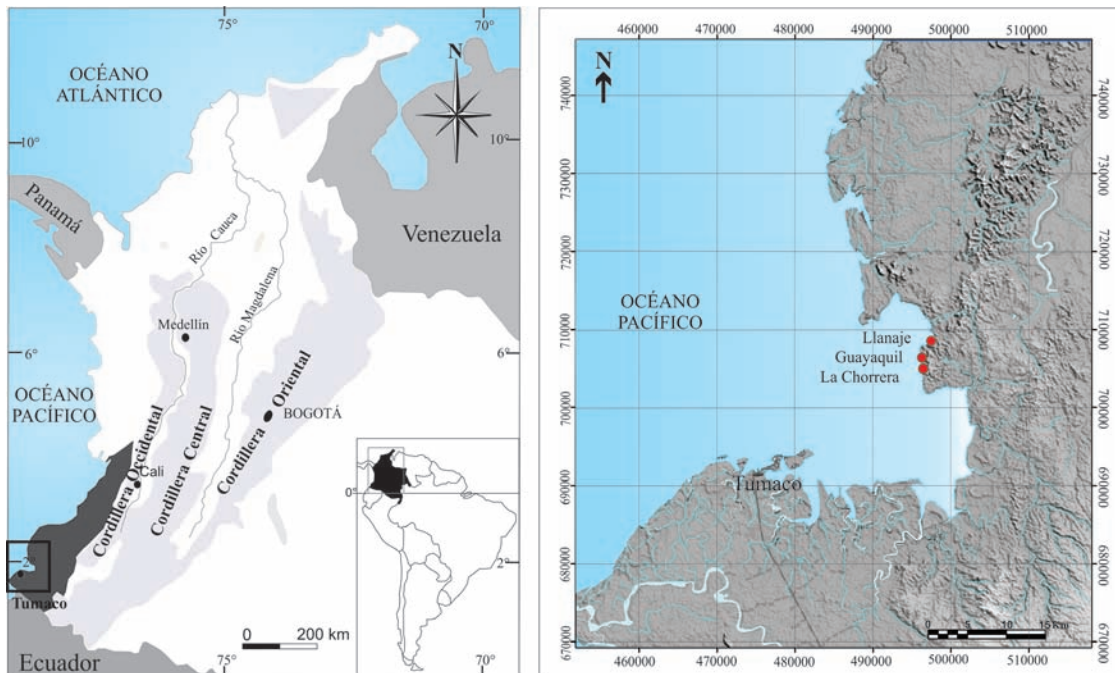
75°
70°
OCÉANO ATLÁNTICO
N
10°
10°
Panamá
Venezuela
Río Cauca
Río Magdalena
Medellín
6°
6°
OCÉANO PACÍFICO
Cordillera Occidental
Cordillera Central
Cordillera Oriental
BOGOTÁ
Cali
0°
2
2°
Tumaco
0 200 km
Ecuador
75°
70°

460000 470000 480000 490000 500000 510000
N
740000
730000
720000
710000
700000
690000
680000
670000
OCÉANO PACÍFICO
Llanaje
Guayaquil
La Chorrera
Tumaco
0 5 10 15 Km
460000 470000 480000 490000 500000 510000